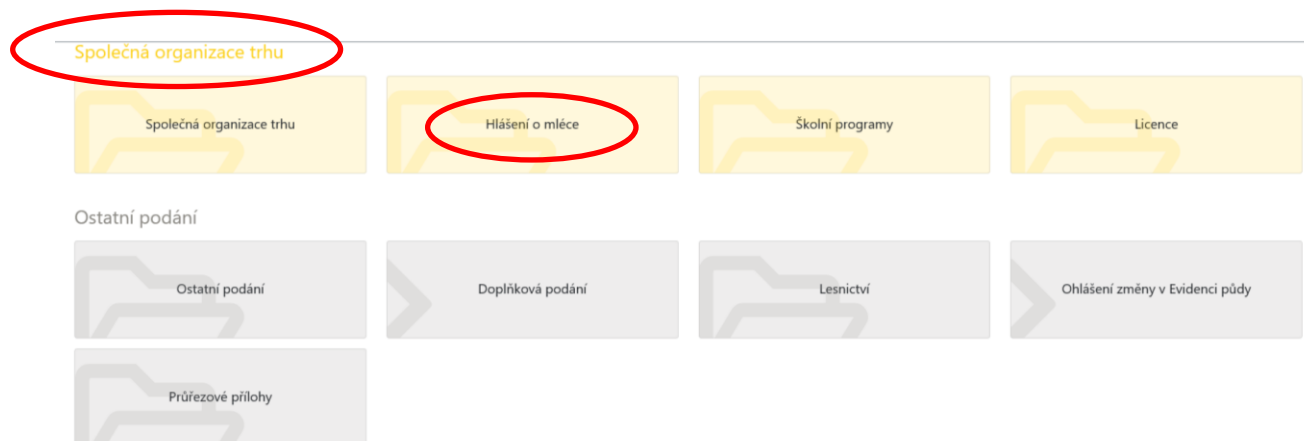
Společná organizace trhu

Společná organizace trhu

Hlášení o mléce

Školní programy

Licence

Ostatní podání

Ostatní podání

Doplňková podání

Lesnictví

Ohlášení změny v Evidenci půdy

Průřezové přílohy